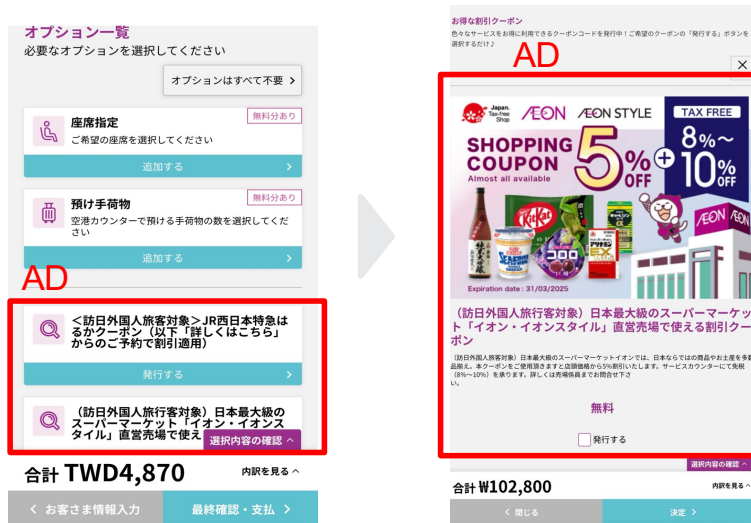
オプション一覧
必要なオプションを選択してください

オプションはすべて不要 >

座席指定
無料分あり
ご希望の座席を選択してください
追加する >

預け手荷物
無料分あり
空港カウンターで預ける手荷物の数を選択してください
追加する >

AD

＜訪日外国人旅客対象＞JR西日本特急はるかクーポン（以下「詳しくはこちら」からのご予約で割引適用）
発行する >

（訪日外国人旅行客対象）日本最大級のスーパーマーケット「イオン・イオンスタイル」直営売場で使え
選択内容の確認 ^

合計 TWD4,870
内訳を見る ^

< お客さま情報入力
最終確認・支払 >

お得な割引クーポン
色々なサービスをお得に利用できるクーポンコードを発行中！ご希望のクーポンの「発行する」ボタンを選択するだけ♪

AD

×

Japan. Tax-free Shop
ÆON ÆON STYLE
TAX FREE
SHOPPING COUPON
Almost all available
5% OFF
+
8%〜10% OFF
Expiration date : 31/03/2025

（訪日外国人旅行客対象）日本最大級のスーパーマーケット「イオン・イオンスタイル」直営売場で使える割引クーポン

（訪日外国人旅行客対象）日本最大級のスーパーマーケットイオンでは、日本ならではの商品やお土産を多数品揃え。本クーポンをご使用頂きますと店頭価格から5%割引いたします。サービスカウンターにて免税（8%〜10%）を承ります。詳しくは売場係員までお問合せ下さい。

無料
発行する

選択内容の確認 ^
合計 ₩102,800
内訳を見る ^
< 閉じる
決定 >